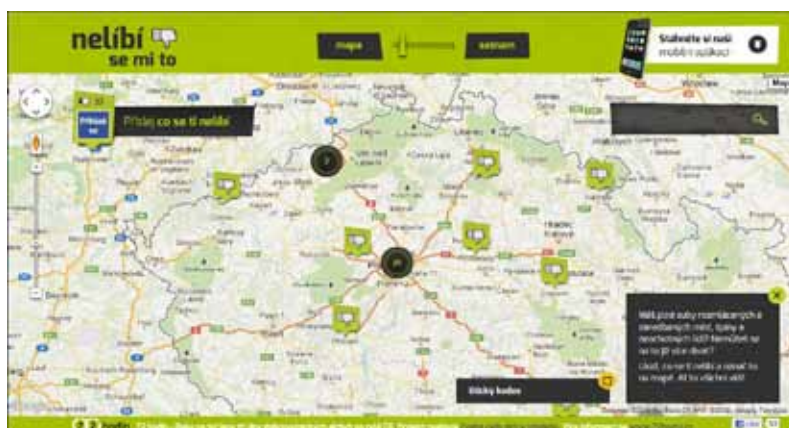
nelíbí se mi to

mapa

seznam

Stáhněte si naši mobilní aplikaci

Přihlásit se

Přidej co se ti nelíbí

Máš plné zuby nepořádku, zanedbaných míst, špíny a neochotných lidí? Nemůžeš se na to již více dívat?

Libo, co se ti nelíbí a označ to na mapě! Ať to všichni vidí!

Ulický kodex

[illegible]